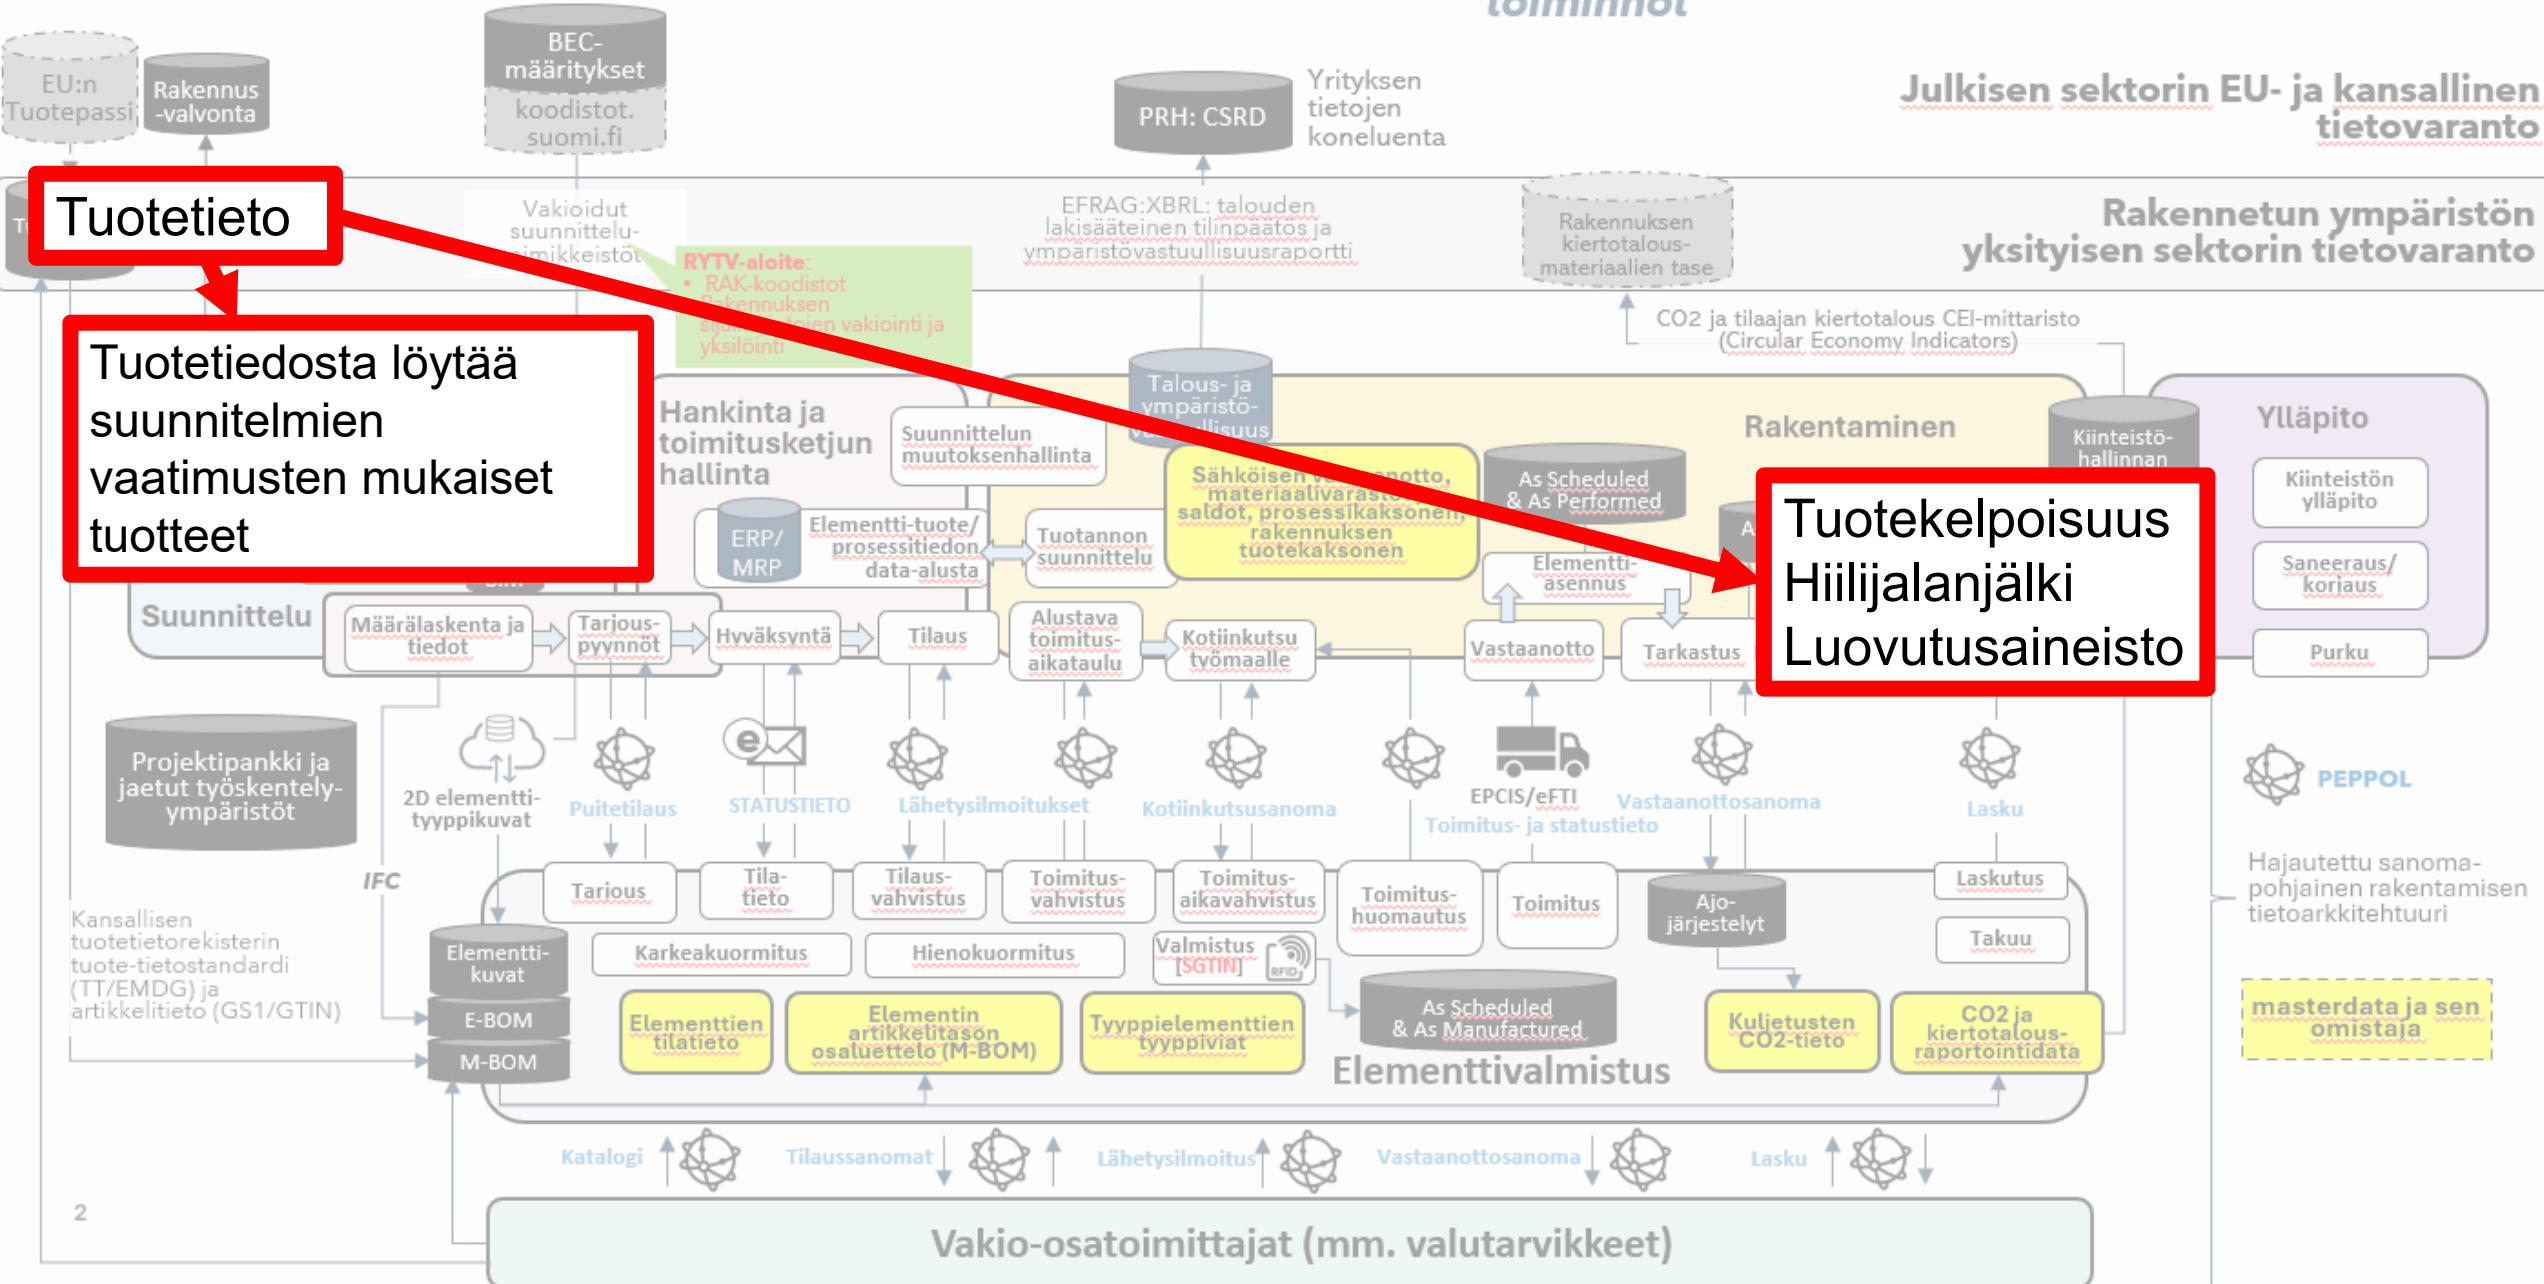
toiminnot

EU:n Tuotepassi

Rakennus -valvonta

BEC-määritykset

koodistot. suomi.fi

PRH: CSRD

Yrityksen tietojen koneluenta

Julkisen sektorin EU- ja kansallinen tietovaranto

Tuotetieto

Vakioidut suunnittelunimikkeistöt

RYTV-aloite:
• RAK-koodistot
• Rakennuksen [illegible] vakiointi ja yksilöinti

EFRAG:XBRL: talouden lakisääteinen tilinpäätös ja ympäristövastuullisuusraportti

Rakennuksen kiertotalousmateriaalien tase

Rakennetun ympäristön yksityisen sektorin tietovaranto

CO2 ja tilaajan kiertotalous CEI-mittaristo (Circular Economy Indicators)

Tuotetiedosta löytää suunnitelmien vaatimusten mukaiset tuotteet

Hankinta ja toimitusketjun hallinta

Suunnittelun muutoksenhallinta

Talous- ja ympäristövastuullisuus

Rakentaminen

Kiinteistöhallinnan

Ylläpito

Sähköisen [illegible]notto, materiaalivarasto saldot, prosessikaksonen, rakennuksen tuotekaksonen

As Scheduled & As Performed

Tuotekelpoisuus
Hiilijalanjälki
Luovutusaineisto

Kiinteistön ylläpito

Saneeraus/ korjaus

Purku

ERP/ MRP

Elementti-tuote/ prosessitiedon data-alusta

Tuotannon suunnittelu

Elementtiasennus

Suunnittelu

Määrälaskenta ja tiedot

Tarjouspyynnöt

Hyväksyntä

Tilaus

Alustava toimitusaikataulu

Kotiinkutsu työmaalle

Vastaanotto

Tarkastus

Projektipankki ja jaetut työskentelyympäristöt

2D elementtityyppikuvat

Puitetilaus

STATUSTIETO

Lähetysilmoitukset

Kotiinkutsusanoma

EPCIS/eFTI

Toimitus- ja statustieto

Vastaanottosanoma

Lasku

PEPPOL

IFC

Hajautettu sanomapohjainen rakentamisen tietoarkkitehtuuri

Tarjous

Tilatieto

Tilausvahvistus

Toimitusvahvistus

Toimitusaikavahvistus

Toimitushuomautus

Toimitus

Ajojärjestelyt

Laskutus

Takuu

Kansallisen tuotetietorekisterin tuote-tietostandardi (TT/EMDG) ja artikkelitieto (GS1/GTIN)

Elementtikuvat

E-BOM

M-BOM

Karkeakuormitus

Hienokuormitus

Valmistus [SGTIN]

RFID

As Scheduled & As Manufactured

Elementtien tilatieto

Elementin artikkelitason osaluettelo (M-BOM)

Tyyppielementtien tyyppiviat

Elementtivalmistus

Kuljetusten CO2-tieto

CO2 ja kiertotalousraportointidata

masterdata ja sen omistaja

Katalogi

Tilaussanomat

Lähetysilmoitus

Vastaanottosanoma

Lasku

2

Vakio-osatoimittajat (mm. valutarvikkeet)